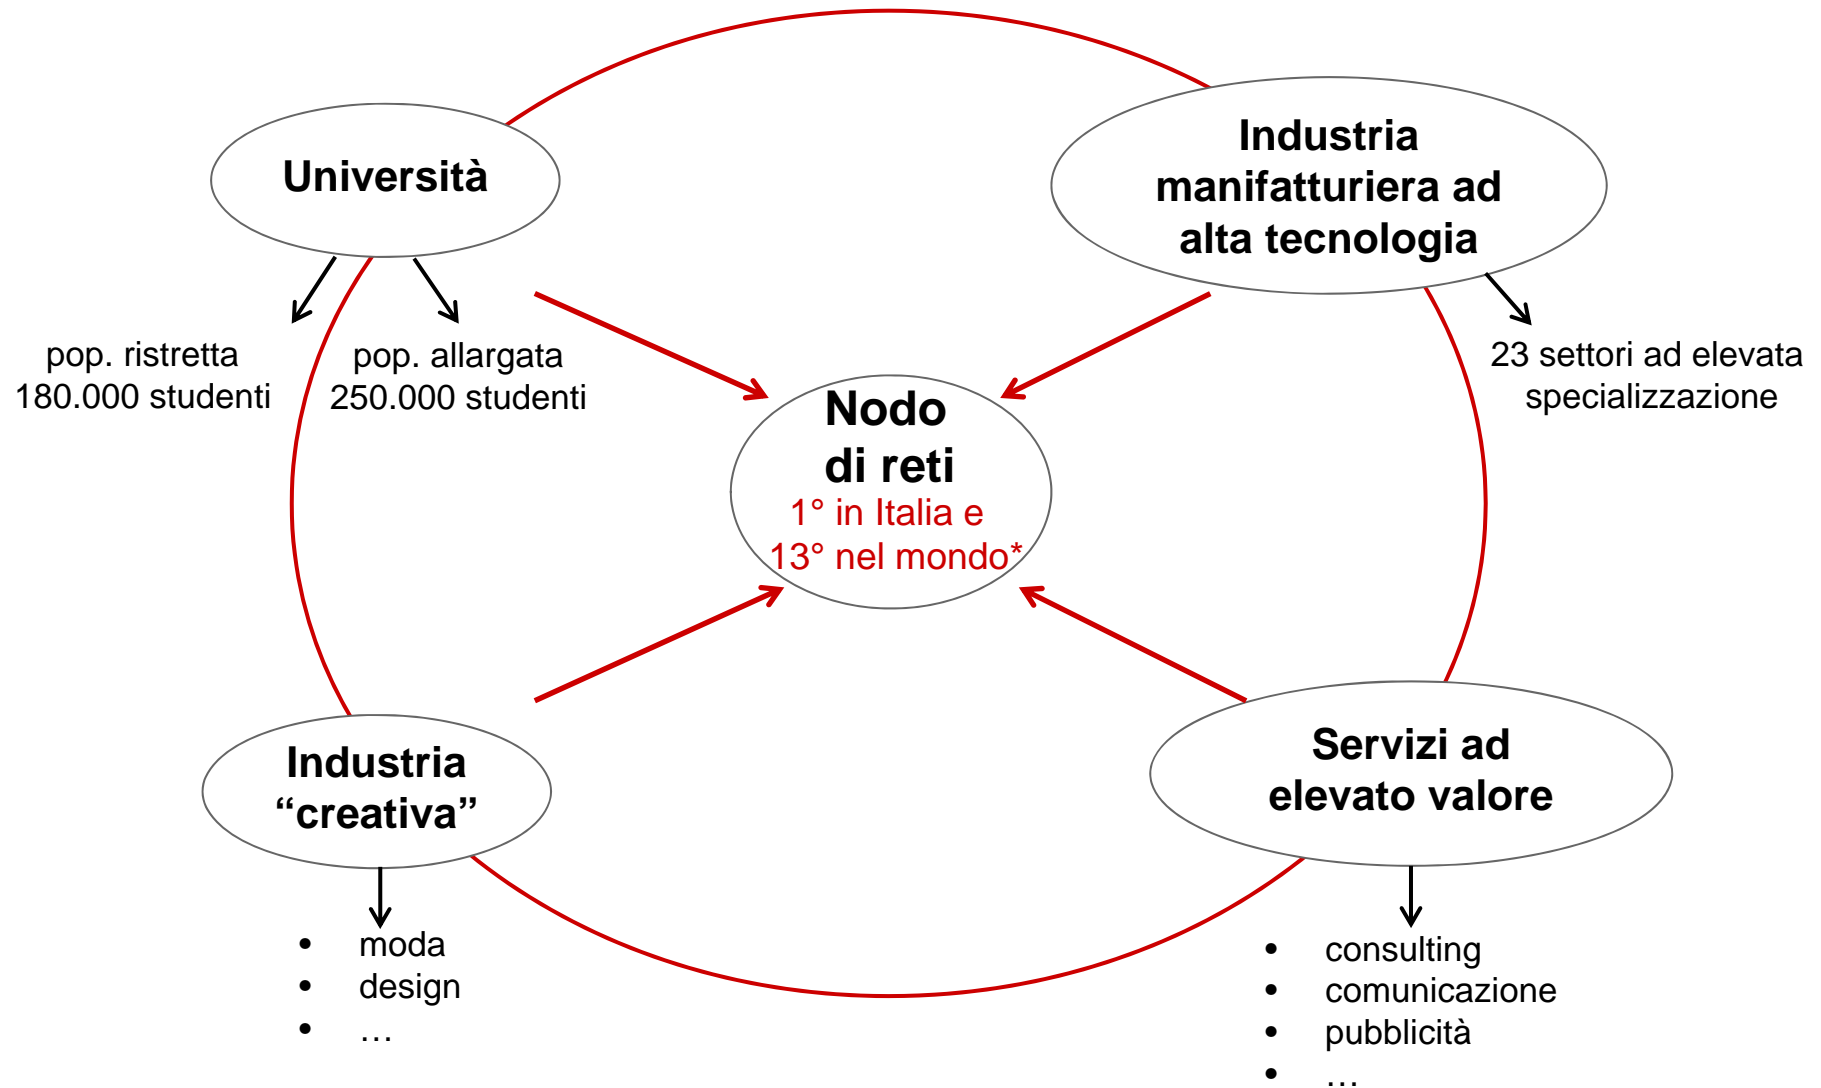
Università

pop. ristretta
180.000 studenti

pop. allargata
250.000 studenti

Industria manifatturiera ad alta tecnologia

23 settori ad elevata specializzazione

Nodo di reti
1° in Italia e
13° nel mondo*

Industria "creativa"

- moda
- design
- …

Servizi ad elevato valore

- consulting
- comunicazione
- pubblicità
- …